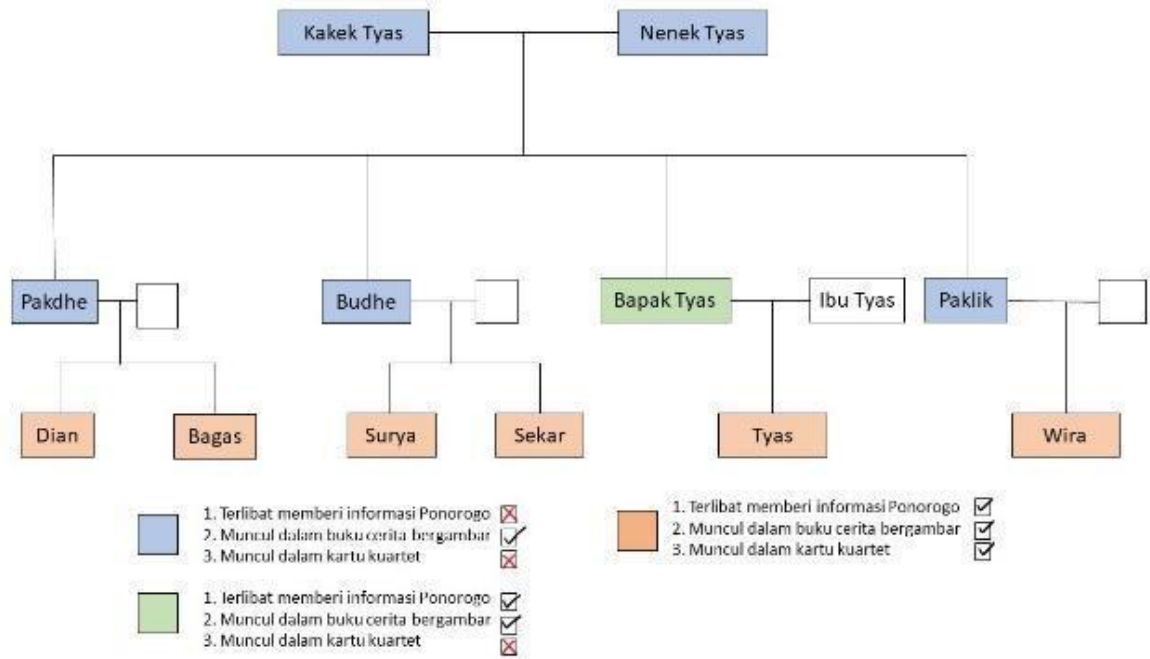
Kakek Tyas
Nenek Tyas

Pakdhe
Budhe
Bapak Tyas
Ibu Tyas
Paklik

Dian
Bagas
Surya
Sekar
Tyas
Wira

1. Terlibat memberi informasi Ponorogo ☒
2. Muncul dalam buku cerita bergambar ✓
3. Muncul dalam kartu kuartet ☒

1. Terlibat memberi informasi Ponorogo ☑
2. Muncul dalam buku cerita bergambar ☑
3. Muncul dalam kartu kuartet ☑

1. Terlibat memberi informasi Ponorogo ☑
2. Muncul dalam buku cerita bergambar ☑
3. Muncul dalam kartu kuartet ☒